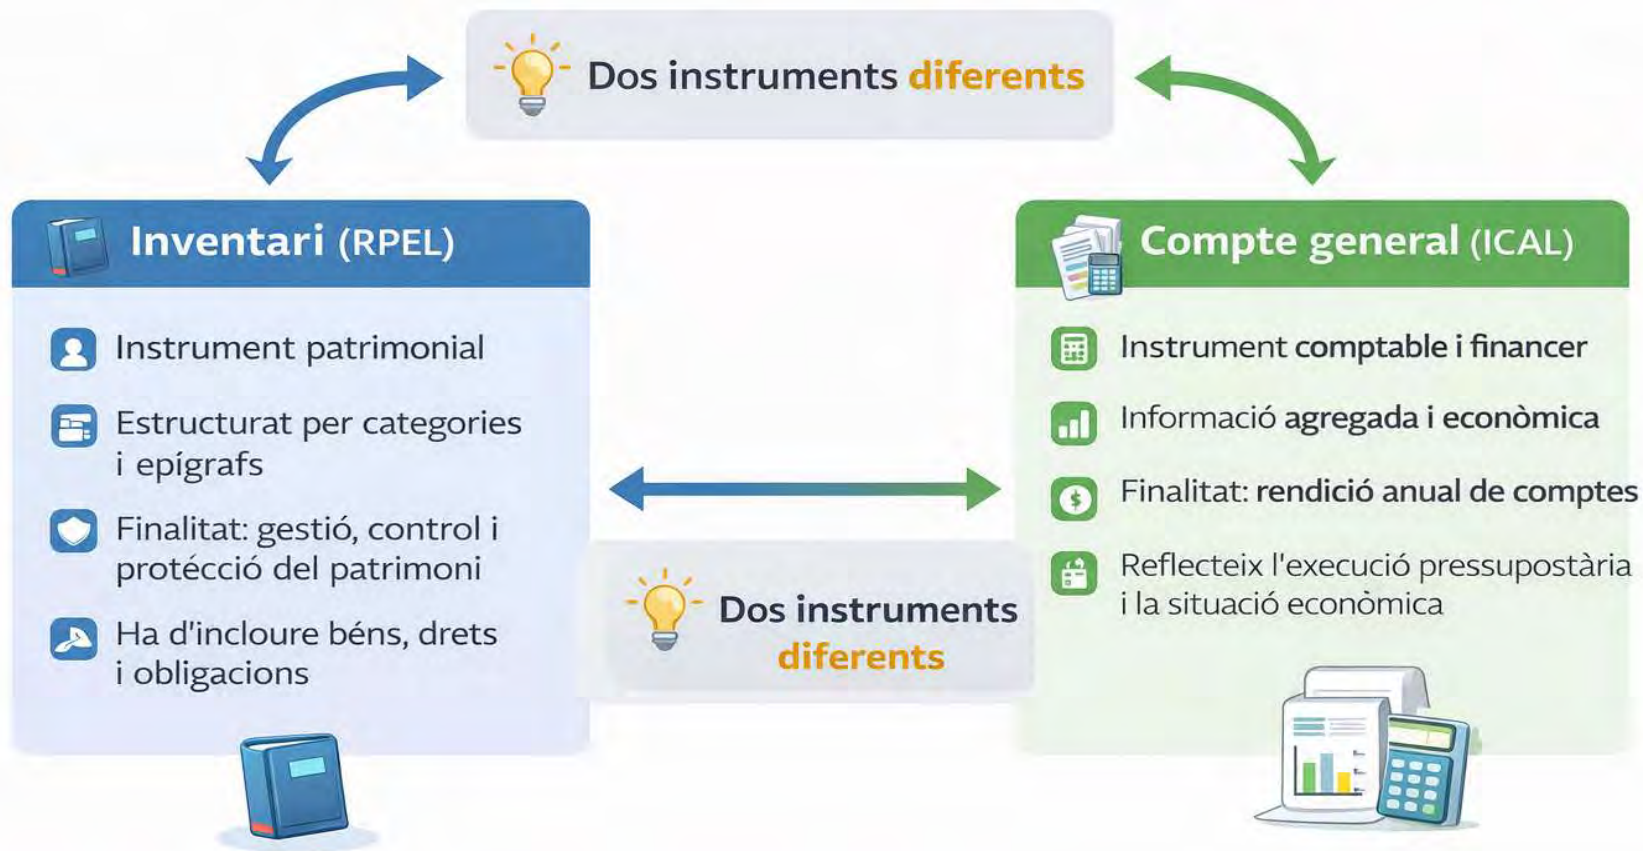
Dos instruments diferents

Inventari (RPEL)

Instrument patrimonial

Estructurat per categories i epígrafs

Finalitat: gestió, control i protécció del patrimoni

Ha d'incloure béns, drets i obligacions

Dos instruments diferents

Compte general (ICAL)

Instrument comptable i financer

Informació agregada i econòmica

Finalitat: rendició anual de comptes

Reflecteix l'execució pressupostària i la situació econòmica